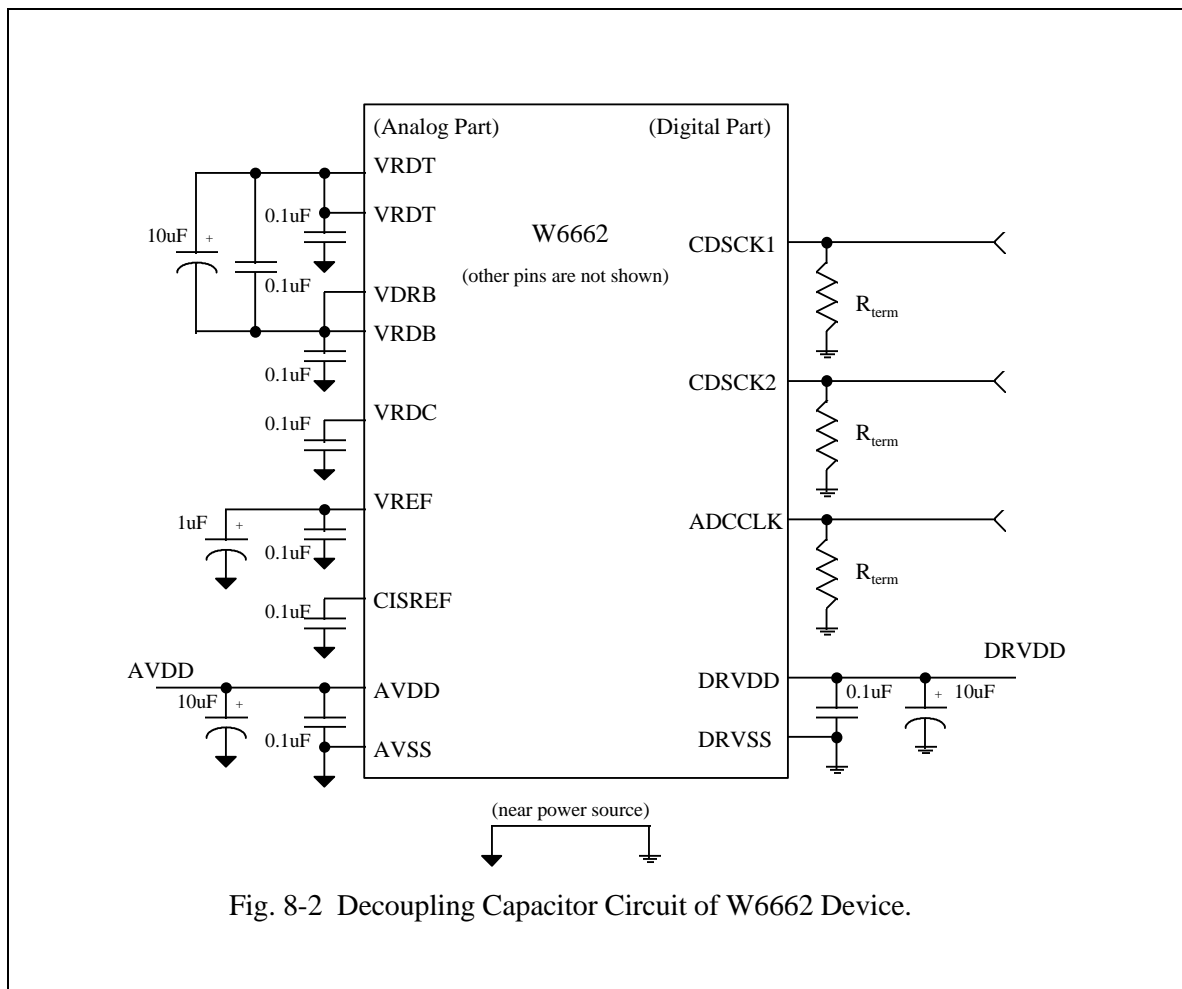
(Analog Part)
(Digital Part)
VRDT
0.1uF
VRDT
10uF
+
W6662
(other pins are not shown)
CDSCK1
0.1uF
VDRB
VRDB
$R_{term}$
0.1uF
CDSCK2
0.1uF
VRDC
$R_{term}$
VREF
1uF
+
ADCCLK
0.1uF
$R_{term}$
0.1uF
CISREF
AVDD
DRVDD
AVDD
DRVDD
10uF
+
0.1uF
+
10uF
0.1uF
AVSS
DRVSS
(near power source)

Fig. 8-2 Decoupling Capacitor Circuit of W6662 Device.